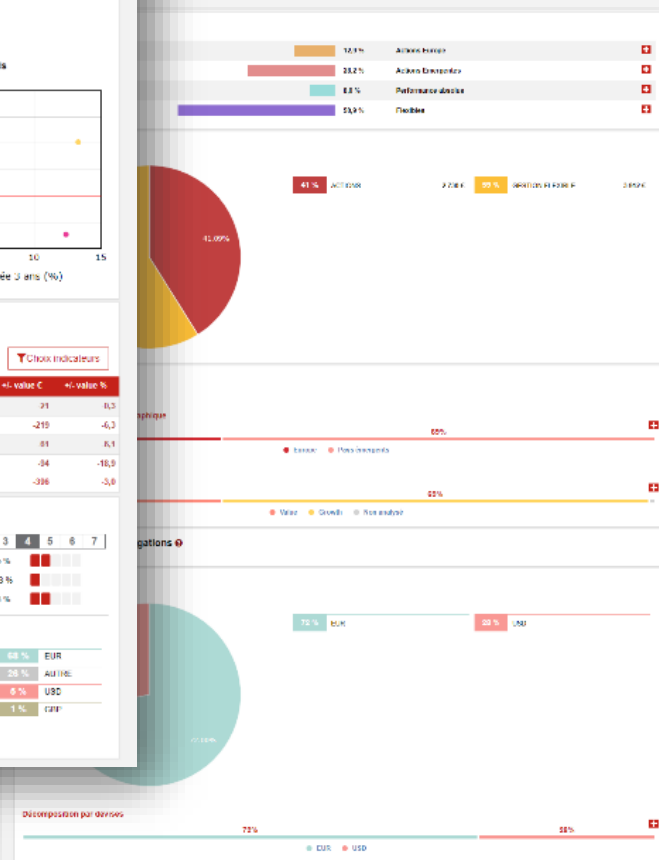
s

10
15
ée 3 ans (%)

Choix indicateurs

+/- value €
+/- value %
31
0,3
-219
-6,3
-81
8,1
-84
-16,9
-306
-3,0

3
4
5
6
7
%
3 %
%

68 %
EUR
26 %
AUTRE
5 %
USD
1 %
GBP

12,3 %
Actions Europe
28,2 %
Actions Emergentes
8,8 %
Performance absolue
53,9 %
Flexibles

41 %
ACTIONS
59 %
DIVERSIFIE FLEXIBLE

40,99%

aphique
60%
Europe
Pays émergents

60%
Value
Growth
Non analysé

gations

72 %
EUR
28 %
USD

72,18%

Décomposition par devises
72%
28%
EUR
USD